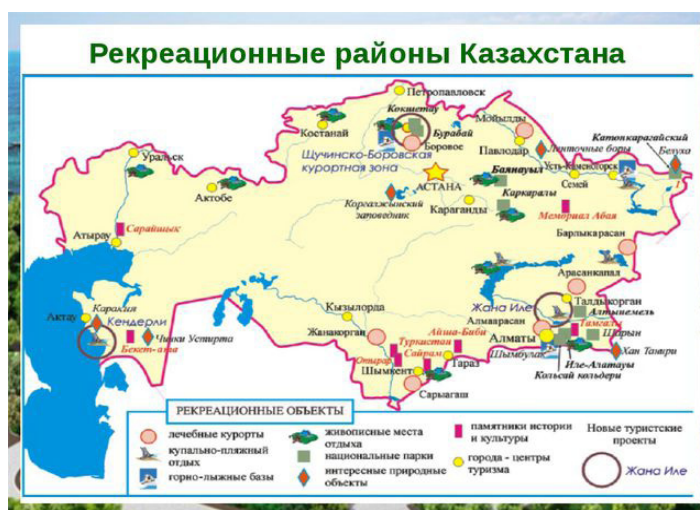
Рекреационные районы Казахстана

Петропавловск
Кокшетау
Бурабай
Боровое
Мойылды
Костанай
Щучинско-Боровская курортная зона
Павлодар
Ленточные боры
Катонкарагайский
Белуха
Усть-Каменогорск
Уральск
Баянаул
Семей
Актобе
АСТАНА
Каркаралы
Коргалжынский заповедник
Караганды
Сарайшык
Мемориал Абая
Атырау
Барлыкарасан
Арасанкапал
Жана Иле
Талдыкорган
Алтынемель
Каракия
Кендерли
Чинки Устирта
Кызылорда
Тамгалы
Актау
Бекет-ата
Жанакорган
Туркестан
Айша-Биби
Алмарасан
Алматы
Шарын
Отрар
Сайрам
Шымбулак
Хан Тенгри
Шымкент
Тараз
Иле-Алатау
Кольсай кольдери
Сарыагаш

РЕКРЕАЦИОННЫЕ ОБЪЕКТЫ
лечебные курорты
купально-пляжный отдых
горно-лыжные базы
живописные места отдыха
национальные парки
интересные природные объекты
памятники истории и культуры
города - центры туризма
Новые туристские проекты
Жана Иле